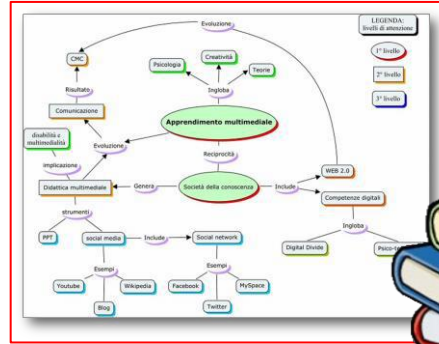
Evoluzione

LEGENDA: livelli di attenzione

1° livello

2° livello

3° livello

CMC

Psicologia

Creatività

Teorie

Ingloba

Risultato

Comunicazione

Apprendimento multimediale

disabilità e multimedialità

Evoluzione

Reciprocità

Implicazione

Didattica multimediale

Genera

Società della conoscenza

Include

WEB 2.0

Competenze digitali

strumenti

Ingloba

PPT

social media

Include

Social network

Digital Divide

Psico-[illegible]

Esempi

Esempi

Youtube

Wikipedia

Facebook

MySpace

Blog

Twitter